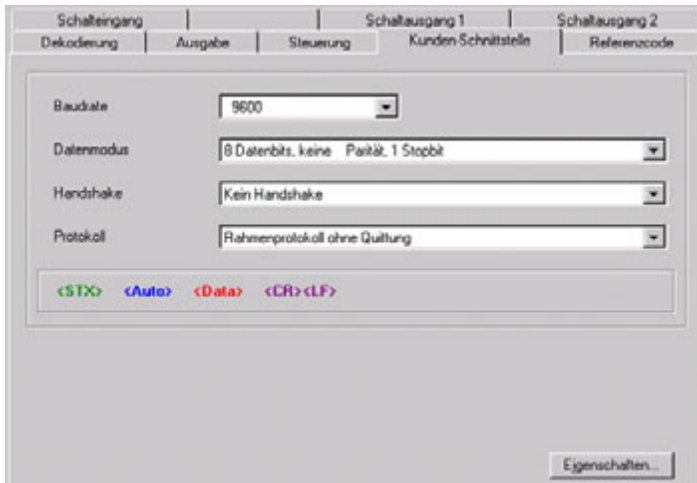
Schalteingang | Schaltausgang 1 | Schaltausgang 2
Dekodierung | Ausgabe | Steuerung | Kunden-Schnittstelle | Referenzcode

Baudrate 9600

Datenmodus 8 Datenbits, keine Parität, 1 Stopbit

Handshake Kein Handshake

Protokoll Rahmenprotokoll ohne Quittung

<STX> <Auto> <Data> <CR><LF>

Eigenschaften...